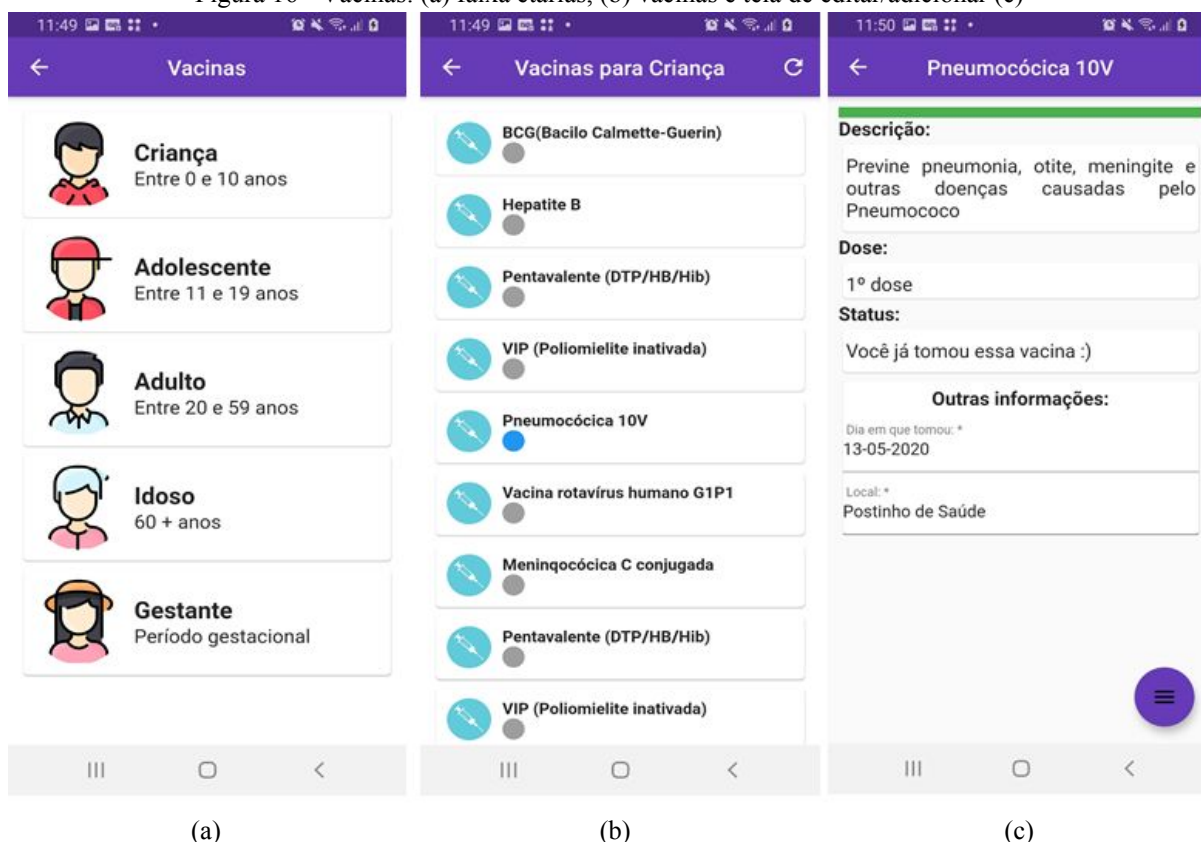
Figura 10 – Vacinas: (a) faixa etárias; (b) vacinas e tela de edinal/adicionar (c)

11:49

Vacinas

Criança
Entre 0 e 10 anos

Adolescente
Entre 11 e 19 anos

Adulto
Entre 20 e 59 anos

Idoso
60 + anos

Gestante
Período gestacional

(a)

11:49

Vacinas para Criança

BCG(Bacilo Calmette-Guerin)

Hepatite B

Pentavalente (DTP/HB/Hib)

VIP (Poliomielite inativada)

Pneumocócica 10V

Vacina rotavírus humano G1P1

Meninqocócica C conjugada

Pentavalente (DTP/HB/Hib)

VIP (Poliomielite inativada)

(b)

11:50

Pneumocócica 10V

Descrição:

Previne pneumonia, otite, meningite e outras doenças causadas pelo Pneumococo

Dose:

1º dose

Status:

Você já tomou essa vacina :)

Outras informações:

Dia em que tomou: *
13-05-2020

Local: *
Postinho de Saúde

(c)